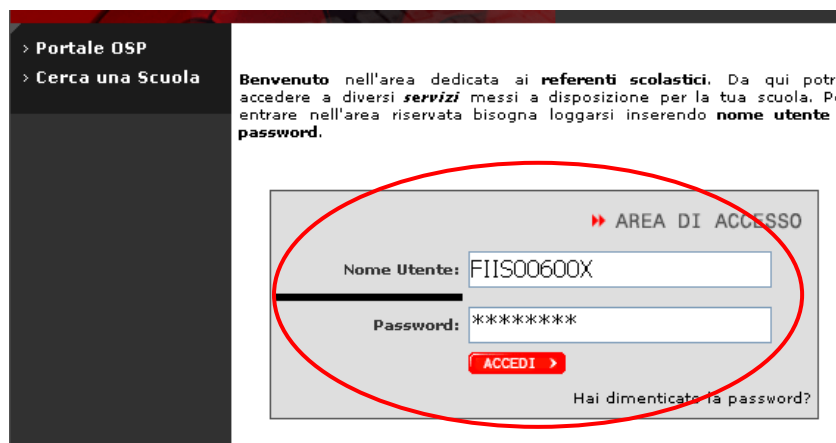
› Portale OSP
› Cerca una Scuola

**Benvenuto** nell'area dedicata ai **referenti scolastici**. Da qui potr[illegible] accedere a diversi ***servizi*** messi a disposizione per la tua scuola. P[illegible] entrare nell'area riservata bisogna loggarsi inserendo **nome utente** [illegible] **password**.

AREA DI ACCESSO

Nome Utente: FIIS00600X

Password: ********

ACCEDI ›

Hai dimenticato la password?